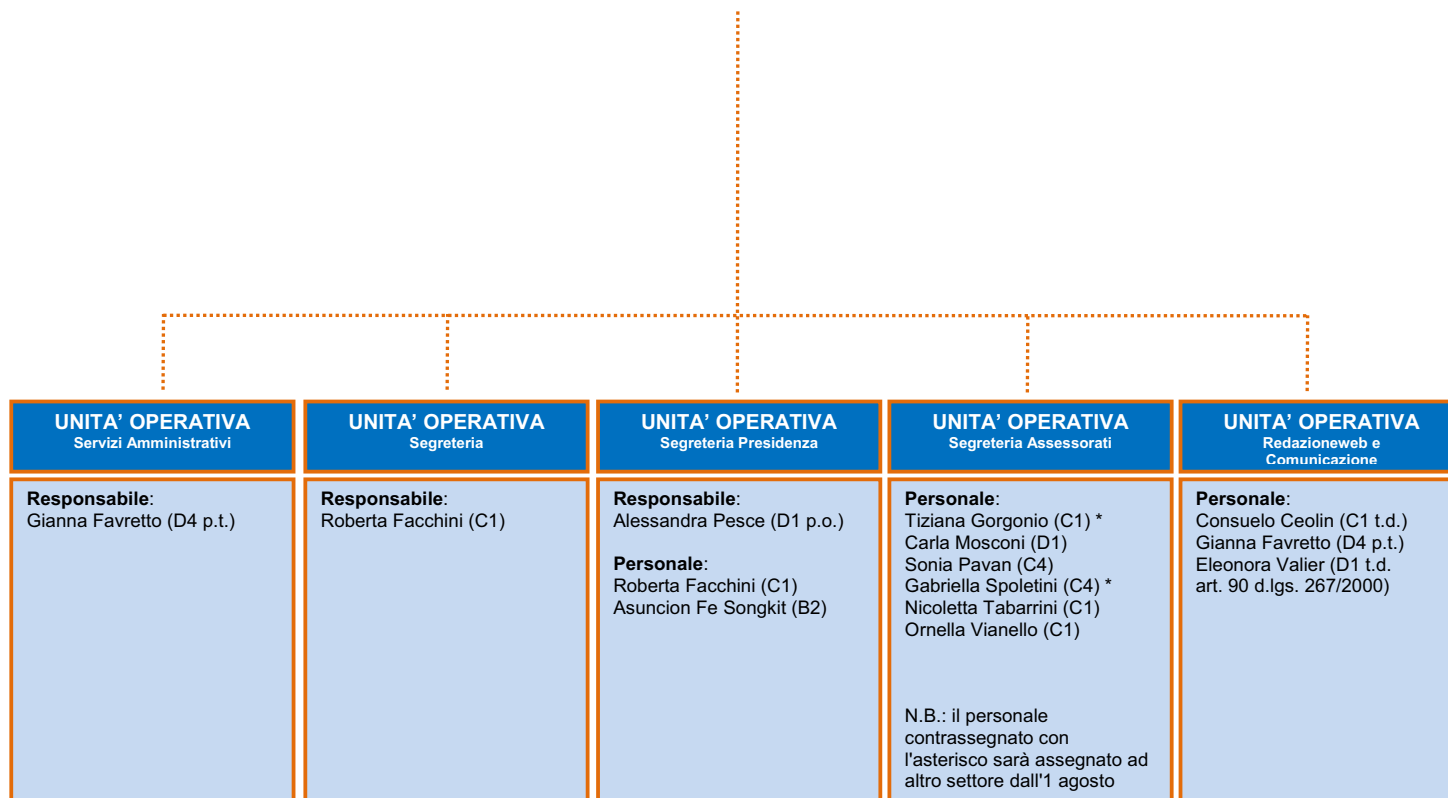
UNITA' OPERATIVA
Servizi Amministrativi

Responsabile:
Gianna Favretto (D4 p.t.)

UNITA' OPERATIVA
Segreteria

Responsabile:
Roberta Facchini (C1)

UNITA' OPERATIVA
Segreteria Presidenza

Responsabile:
Alessandra Pesce (D1 p.o.)

Personale:
Roberta Facchini (C1)
Asuncion Fe Songkit (B2)

UNITA' OPERATIVA
Segreteria Assessorati

Personale:
Tiziana Gorgonio (C1) *
Carla Mosconi (D1)
Sonia Pavan (C4)
Gabriella Spoletini (C4) *
Nicoletta Tabarrini (C1)
Ornella Vianello (C1)

N.B.: il personale contrassegnato con l'asterisco sarà assegnato ad altro settore dall'1 agosto

UNITA' OPERATIVA
Redazioneweb e Comunicazione

Personale:
Consuelo Ceolin (C1 t.d.)
Gianna Favretto (D4 p.t.)
Eleonora Valier (D1 t.d. art. 90 d.lgs. 267/2000)